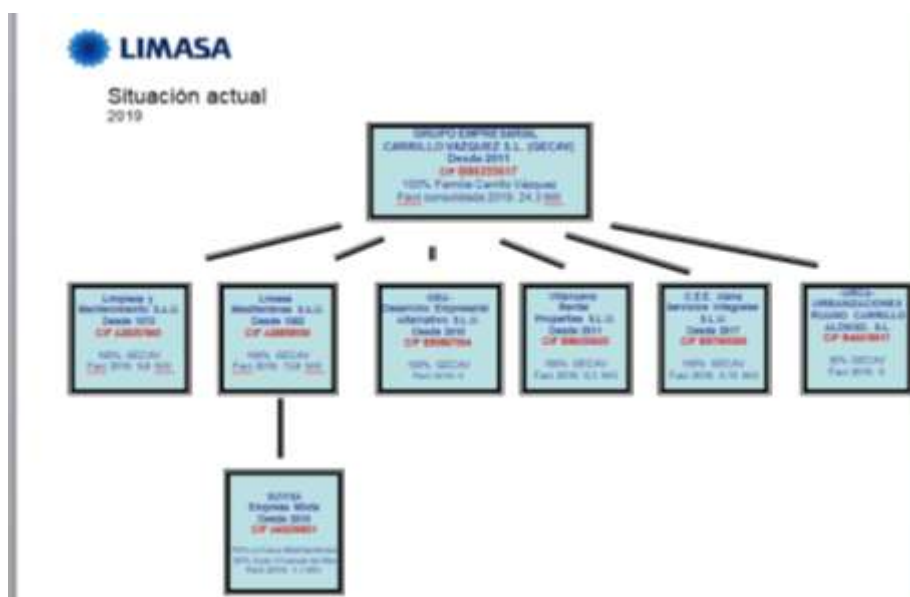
LIMASA

Situación actual
2019

GRUPO EMPRESARIAL CARRILLO VAZQUEZ S.L. (GECAV)
Desde 2011
CIF B86235617
100% Familia Carrillo Vazquez
Fact consolidada 2019: 24,3 Mill

Limpieza y Mantenimiento S.L.U.
Desde 1972
CIF A28357660
100% GECAV
Fact 2019: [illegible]

Limasa Mediterránea S.A.U.
Desde 1982
CIF A28858556
100% GECAV
Fact 2019: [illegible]

DEU Desarrollo Empresarial Alternativo S.L.U.
Desde 2016
CIF B86967264
100% GECAV
Fact 2019: 0

Urbanismo Rental Properties S.L.U.
Desde 2011
CIF B86295605
100% GECAV
Fact 2019: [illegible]

C.E.E. Alpha Servicios Integrales S.L.U.
Desde 2017
CIF B87960599
100% GECAV
Fact 2019: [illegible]

URICA URBANIZACIONES RUANO CARRILLO ALONSO, S.L.
CIF B46418617
90% GECAV
Fact 2019: 0

SUYSA Empresa Mixta
Desde 2019
CIF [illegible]
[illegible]
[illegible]
Fact 2019: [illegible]